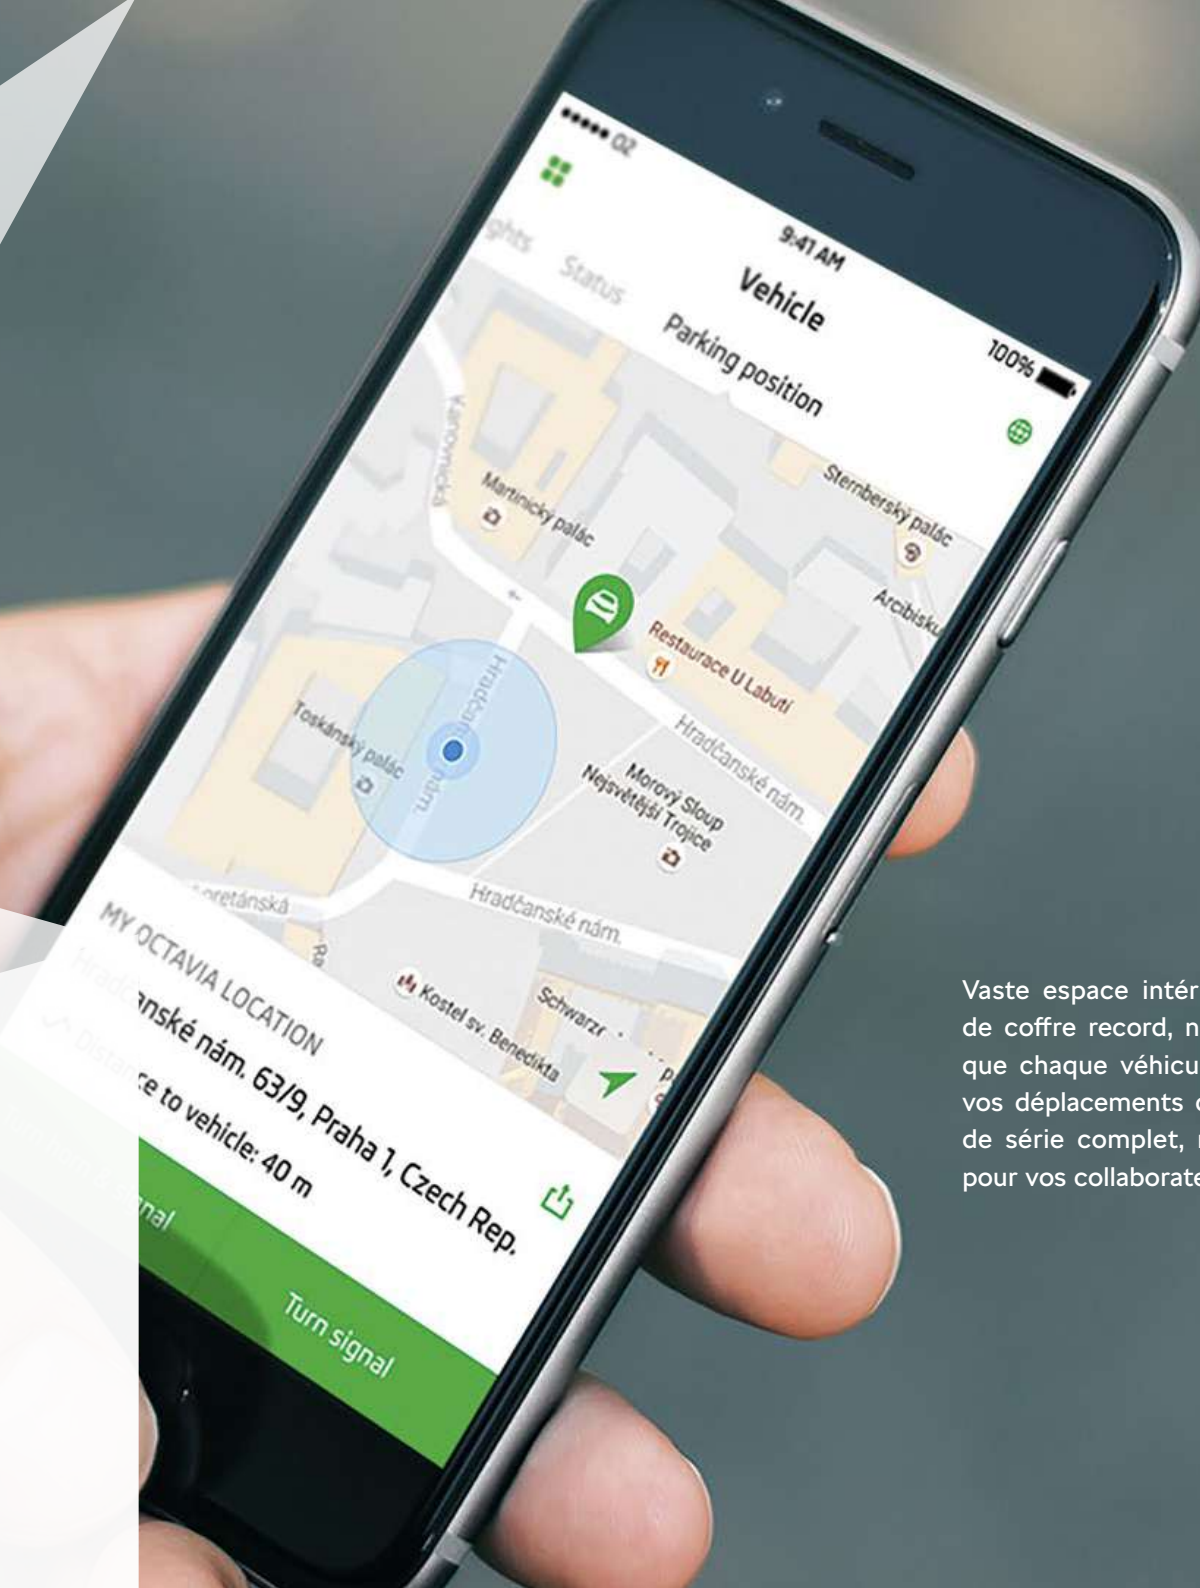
••••• O2

9:41 AM

100%

ghts Status

Vehicle

Parking position

Martinický palác

Šternberský palác

Arcibisku

Restaurace U Labutí

Hradčanské nám.

Toskánský palác

Morový Sloup Nejsvětější Trojice

Hradčanské nám.

Hradčanské nám.

retánská

Kostel sv. Benedikta

Schwarz

MY OCTAVIA LOCATION

nské nám. 63/9, Praha 1, Czech Rep.

ce to vehicle: 40 m

nal

Turn signal

Vaste espace intér de coffre record, n que chaque véhicu vos déplacements de série complet, pour vos collaborate